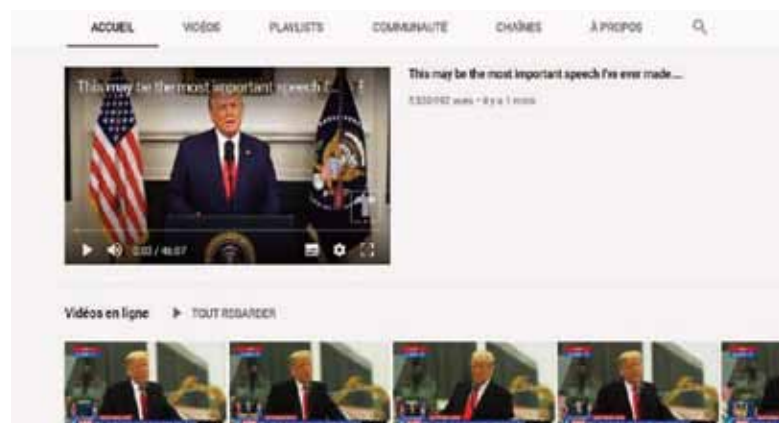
ACCUEIL VIDÉOS PLAYLISTS COMMUNAUTÉ CHAÎNES À PROPOS

This may be the most important speech I...

0:00 / 46:07

This may be the most important speech I've ever made....

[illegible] vues • il y a 1 mois

Vidéos en ligne TOUT REGARDER